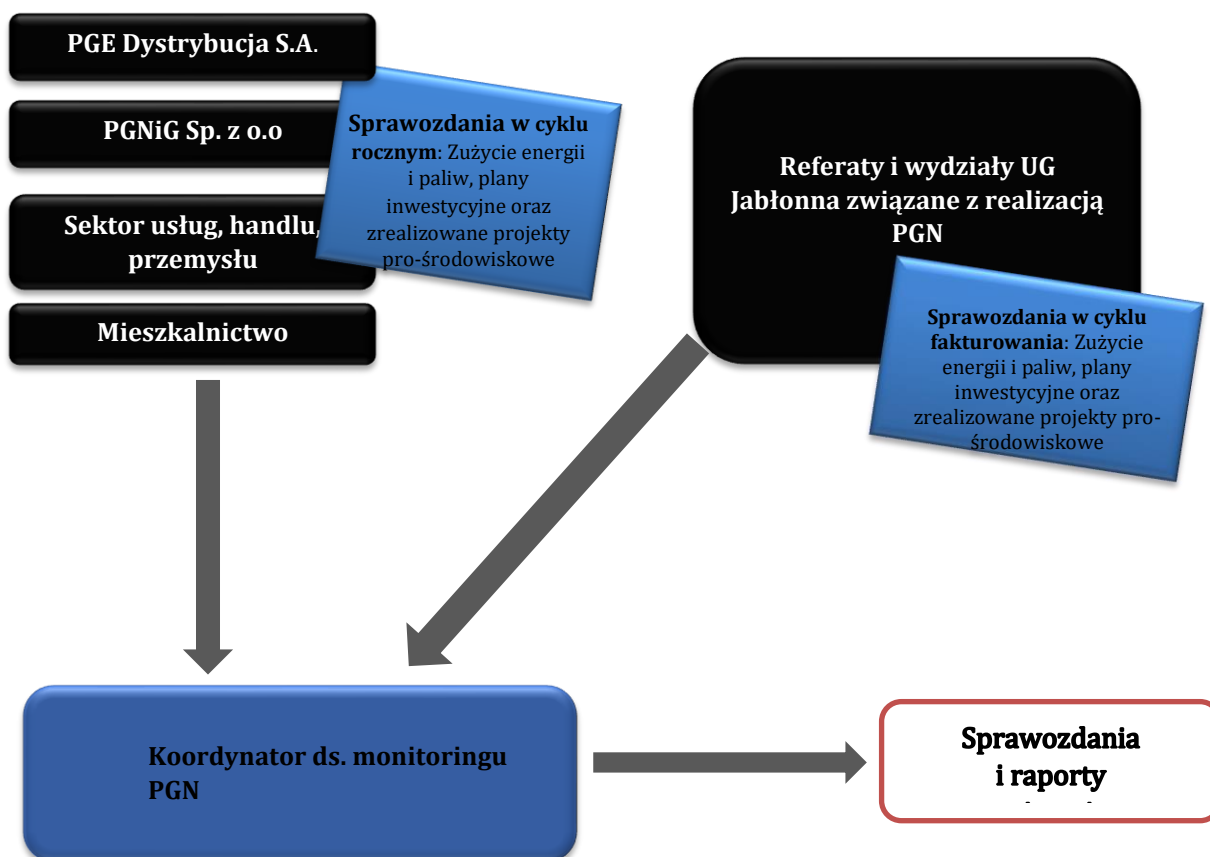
PGE Dystrybucja S.A.

PGNiG Sp. z o.o

Sektor usług, handlu, przemysłu

Mieszkalnictwo

**Sprawozdania w cyklu rocznym**: Zużycie energii i paliw, plany inwestycyjne oraz zrealizowane projekty pro-środowiskowe

Referaty i wydziały UG Jabłonna związane z realizacją PGN

**Sprawozdania w cyklu fakturowania**: Zużycie energii i paliw, plany inwestycyjne oraz zrealizowane projekty pro-środowiskowe

Koordynator ds. monitoringu PGN

Sprawozdania i raporty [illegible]